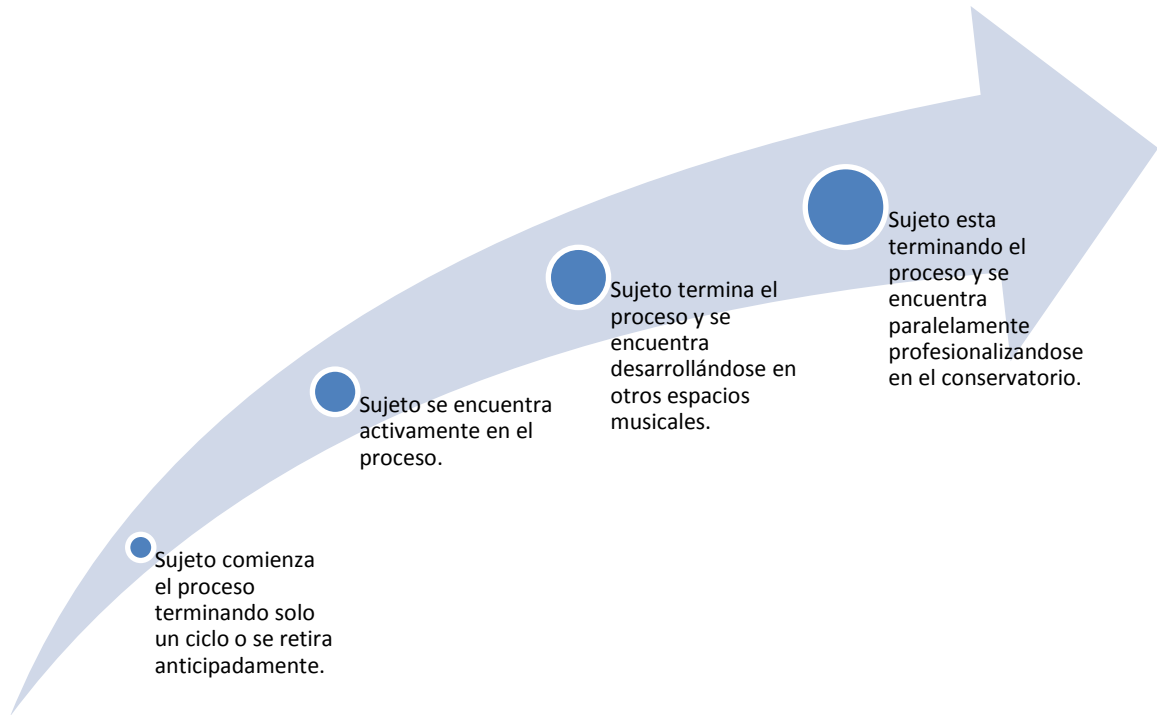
Sujeto comienza el proceso terminando solo un ciclo o se retira anticipadamente.

Sujeto se encuentra activamente en el proceso.

Sujeto termina el proceso y se encuentra desarrollándose en otros espacios musicales.

Sujeto esta terminando el proceso y se encuentra paralelamente profesionalizandose en el conservatorio.